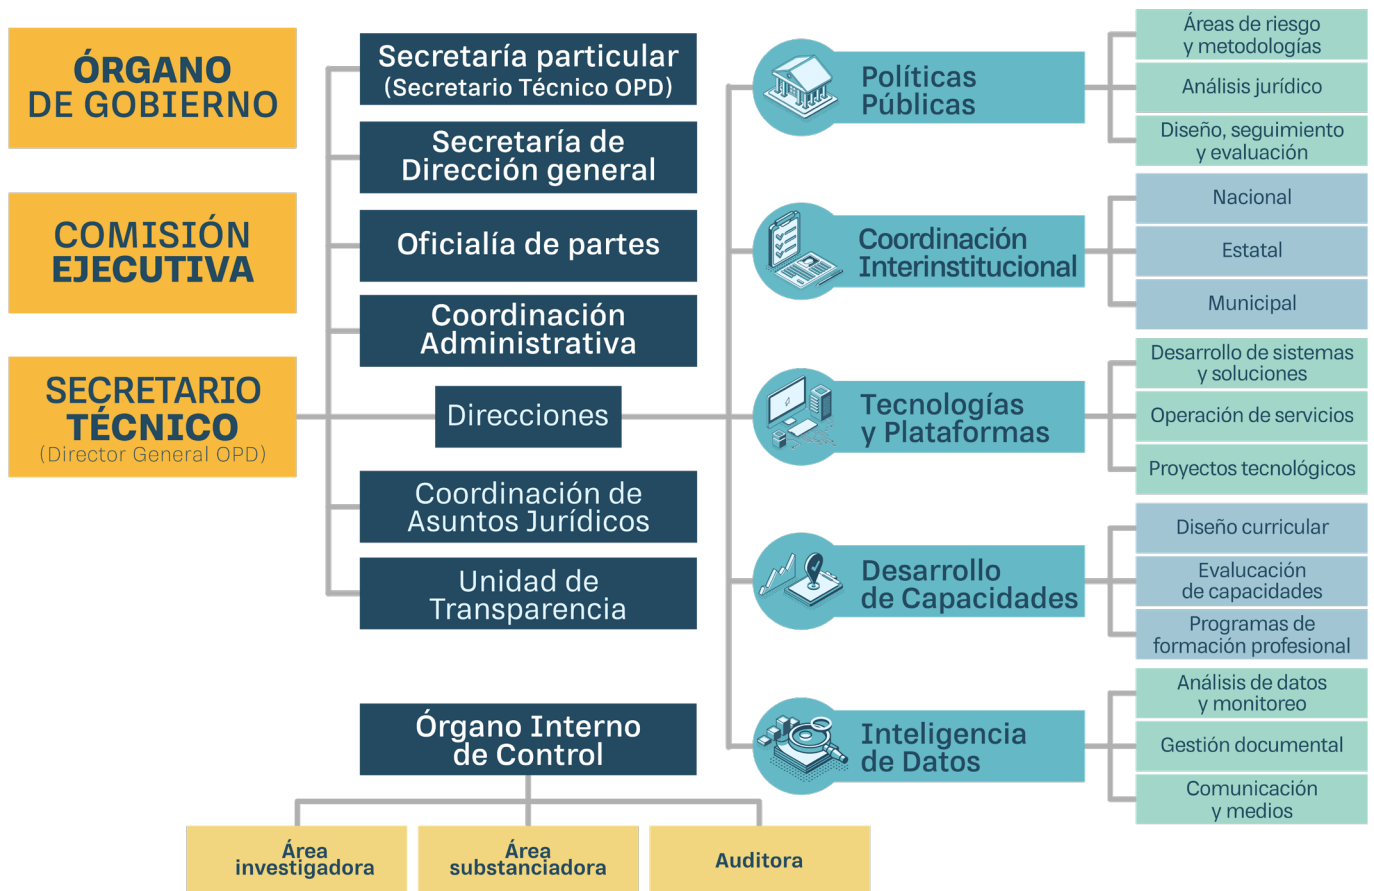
ÓRGANO DE GOBIERNO

COMISIÓN EJECUTIVA

SECRETARIO TÉCNICO (Director General OPD)

Secretaría particular (Secretario Técnico OPD)

Secretaría de Dirección general

Oficialía de partes

Coordinación Administrativa

Direcciones

Coordinación de Asuntos Jurídicos

Unidad de Transparencia

Órgano Interno de Control

Área investigadora

Área substanciadora

Auditora

Políticas Públicas

Áreas de riesgo y metodologías

Análisis jurídico

Diseño, seguimiento y evaluación

Coordinación Interinstitucional

Nacional

Estatal

Municipal

Tecnologías y Plataformas

Desarrollo de sistemas y soluciones

Operación de servicios

Proyectos tecnológicos

Desarrollo de Capacidades

Diseño curricular

Evaluación de capacidades

Programas de formación profesional

Inteligencia de Datos

Análisis de datos y monitoreo

Gestión documental

Comunicación y medios